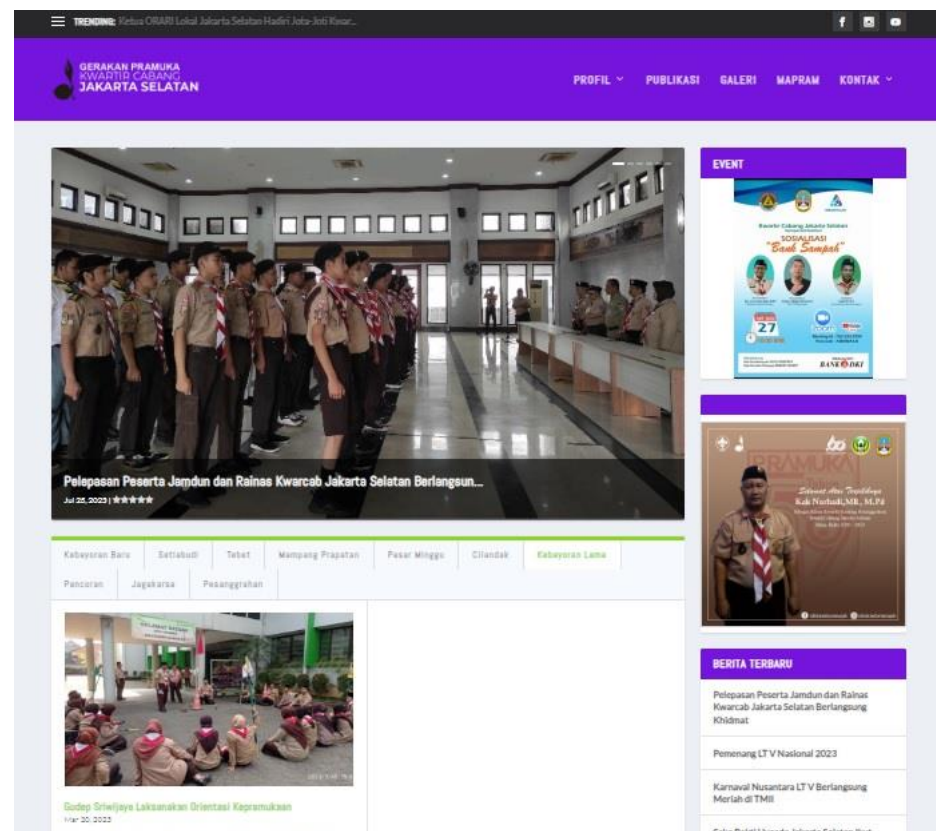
TRENDING: Ketua ORARI Lokal Jakarta Selatan Hadiri Jota-Joti Kwar...

GERAKAN PRAMUKA
KWARTIR CABANG
JAKARTA SELATAN

PROFIL PUBLIKASI GALERI MAPRAM KONTAK

Pelepasan Peserta Jamdun dan Rainas Kwarcab Jakarta Selatan Berlangsun...
Jul 25, 2023 | ★★★★★

| Kebayoran Baru | Setiabudi | Tebet | Mampang Prapatan | Pasar Minggu | Cilandak | Kebayoran Lama |
|---|---|---|---|---|---|---|
| Pancoran | Jagakarsa | Pesanggrahan | | | | |

Godep Sriwijaya Laksanakan Orientasi Kepramukaan
Mar 30, 2023

EVENT

Kwartir Cabang Jakarta Selatan
SOSIALISASI
"Bank Sampah"
27
BANK DKI

PRAMUKA
Selamat Atas Terpilihnya
Kak Nurhadi, MR., M.Pd

BERITA TERBARU

Pelepasan Peserta Jamdun dan Rainas Kwarcab Jakarta Selatan Berlangsung Khidmat

Pemenang LT V Nasional 2023

Karnaval Nusantara LT V Berlangsung Meriah di TMII

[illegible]